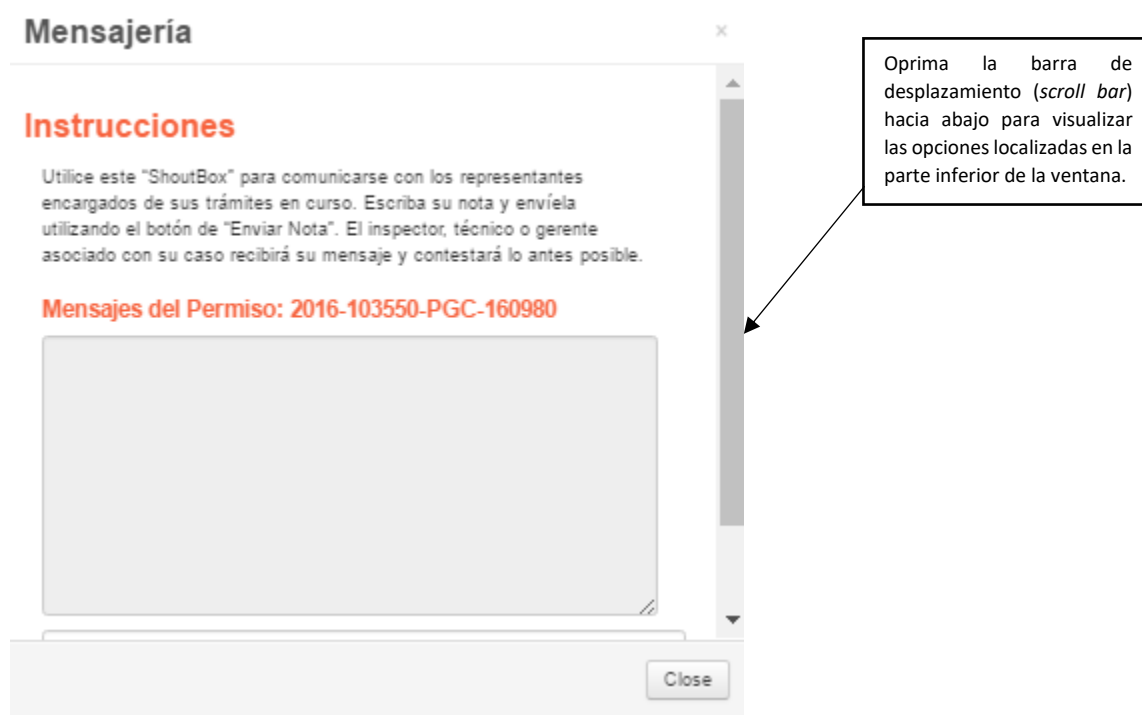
Mensajería

×

Instrucciones

Utilice este "ShoutBox" para comunicarse con los representantes encargados de sus trámites en curso. Escriba su nota y envíela utilizando el botón de "Enviar Nota". El inspector, técnico o gerente asociado con su caso recibirá su mensaje y contestará lo antes posible.

Mensajes del Permiso: 2016-103550-PGC-160980

Close

Oprima la barra de desplazamiento (*scroll bar*) hacia abajo para visualizar las opciones localizadas en la parte inferior de la ventana.